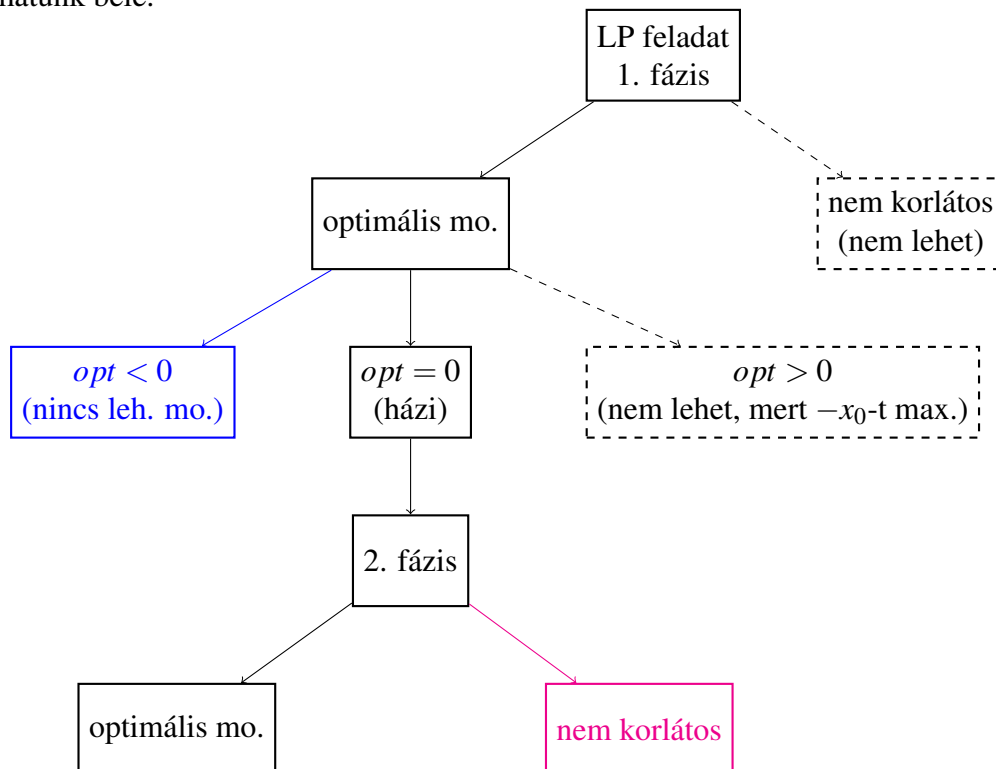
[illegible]hatunk bele.

LP feladat
1. fázis

optimális mo.

nem korlátos
(nem lehet)

$opt < 0$
(nincs leh. mo.)

$opt = 0$
(házi)

$opt > 0$
(nem lehet, mert $-x_0$-t max.)

2. fázis

optimális mo.

nem korlátos